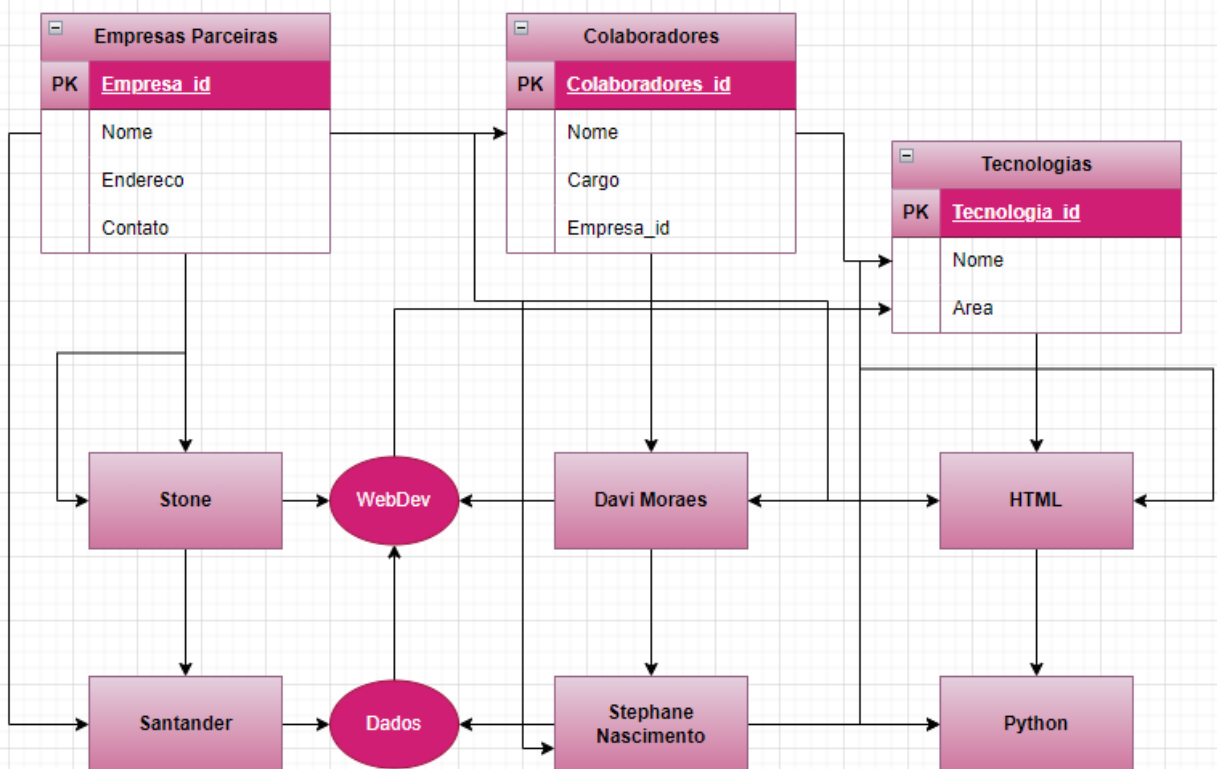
Empresas Parceiras

| PK | Empresa_id |
|---|---|
| | Nome |
| | Endereco |
| | Contato |

Colaboradores

| PK | Colaboradores_id |
|---|---|
| | Nome |
| | Cargo |
| | Empresa_id |

Tecnologias

| PK | Tecnologia_id |
|---|---|
| | Nome |
| | Area |

Stone

WebDev

Davi Moraes

HTML

Santander

Dados

Stephane Nascimento

Python